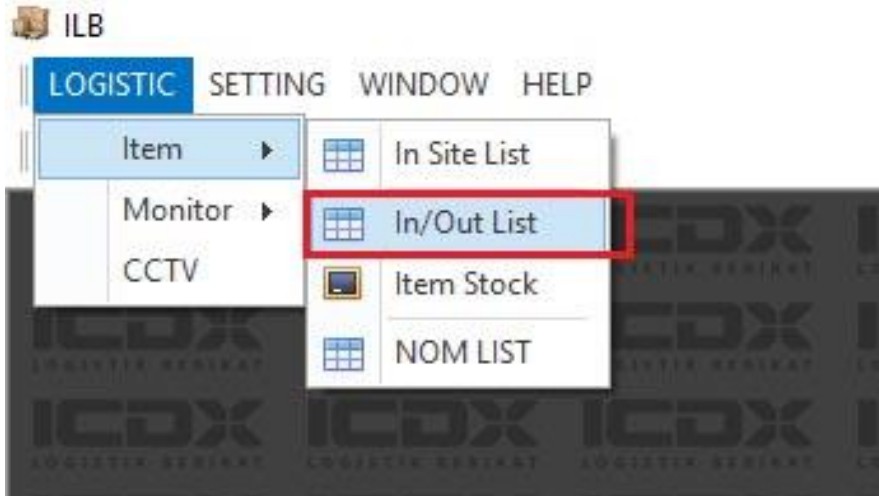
ILB

LOGISTIC SETTING WINDOW HELP

Item
Monitor
CCTV

In Site List
In/Out List
Item Stock
NOM LIST

ICDX
LOGISTIK BERIKAT
ICDX
LOGISTIK BERIKAT
ICDX
LOGISTIK BERIKAT
ICDX
LOGISTIK BERIKAT
ICDX
LOGISTIK BERIKAT
ICDX
LOGISTIK BERIKAT